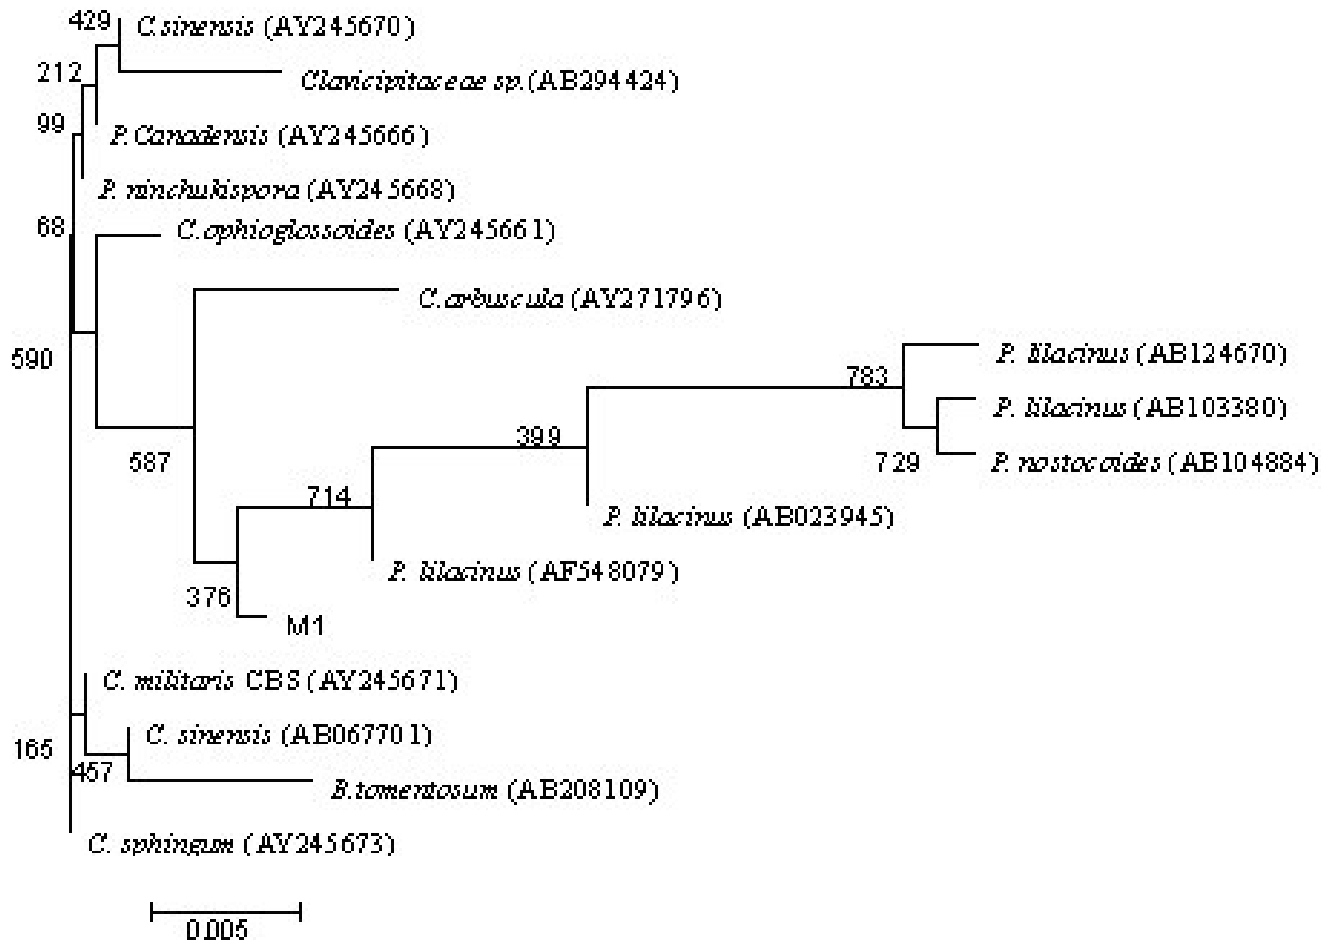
429
C.sinensis (AY245670)
212
Clavicipitaceae sp.(AB294424)
99
P.Canadensis (AY245666)
P. rinchukispora (AY245668)
68
C.ophioglossoides (AY245661)
C.arbuscula (AY271796)
590
783
P. lilacinus (AB124670)
P. lilacinus (AB103380)
399
587
729
P. nostocoides (AB104884)
714
P. lilacinus (AB023945)
P. lilacinus (AF548079)
376
M1
C. militaris CBS (AY245671)
C. sinensis (AB067701)
165
457
B.tomentosum (AB208109)
C. sphingum (AY245673)
0.005